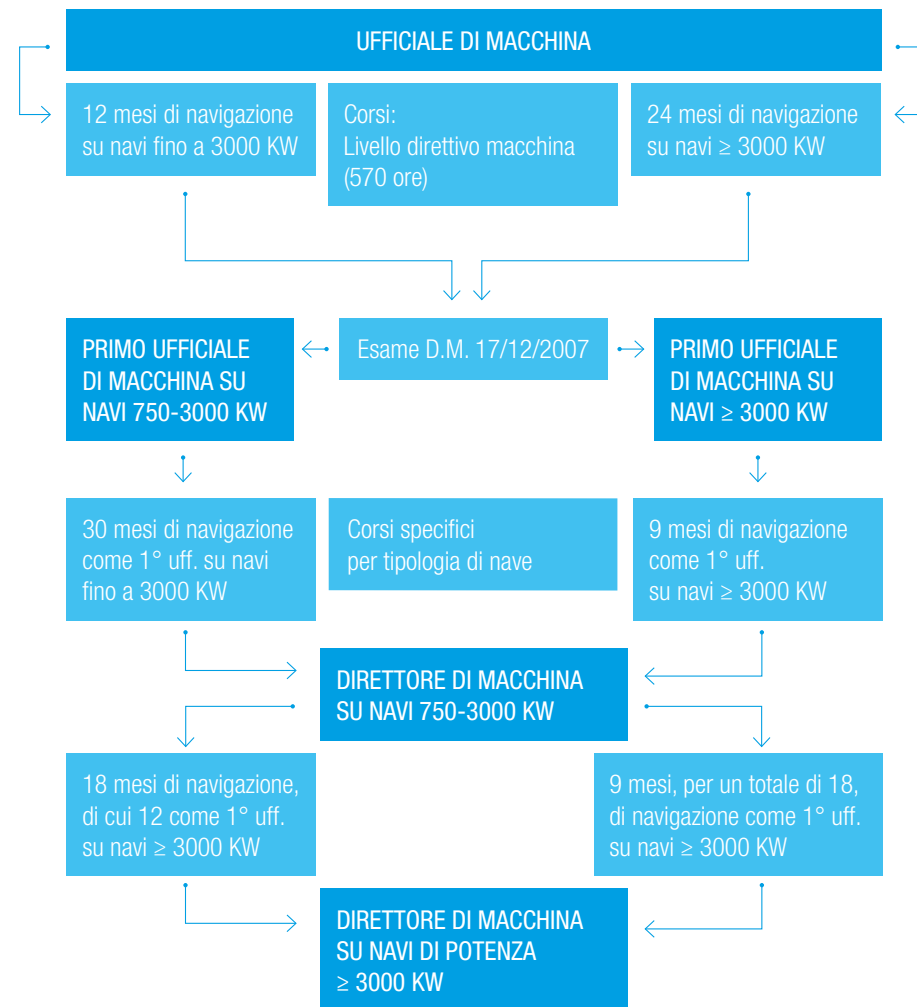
UFFICIALE DI MACCHINA

12 mesi di navigazione su navi fino a 3000 KW

Corsi:
Livello direttivo macchina (570 ore)

24 mesi di navigazione su navi ≥ 3000 KW

PRIMO UFFICIALE DI MACCHINA SU NAVI 750-3000 KW

Esame D.M. 17/12/2007

PRIMO UFFICIALE DI MACCHINA SU NAVI ≥ 3000 KW

30 mesi di navigazione come 1° uff. su navi fino a 3000 KW

Corsi specifici per tipologia di nave

9 mesi di navigazione come 1° uff. su navi ≥ 3000 KW

DIRETTORE DI MACCHINA SU NAVI 750-3000 KW

18 mesi di navigazione, di cui 12 come 1° uff. su navi ≥ 3000 KW

9 mesi, per un totale di 18, di navigazione come 1° uff. su navi ≥ 3000 KW

DIRETTORE DI MACCHINA SU NAVI DI POTENZA ≥ 3000 KW